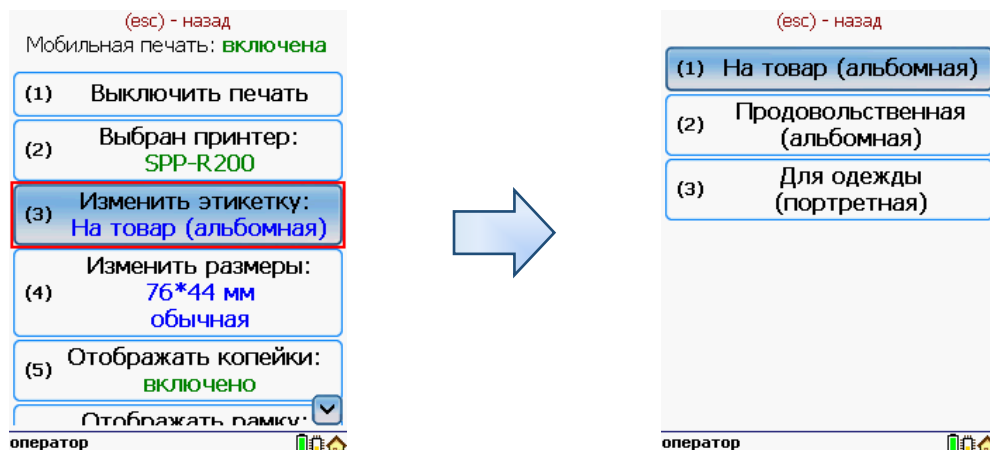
(esc) - назад
Мобильная печать: включена

(1) Выключить печать

(2) Выбран принтер: SPP-R200

(3) Изменить этикетку: На товар (альбомная)

(4) Изменить размеры: 76*44 мм обычная

(5) Отображать копейки: включено

Отображать рамку:

оператор

(esc) - назад

(1) На товар (альбомная)

(2) Продовольственная (альбомная)

(3) Для одежды (портретная)

оператор